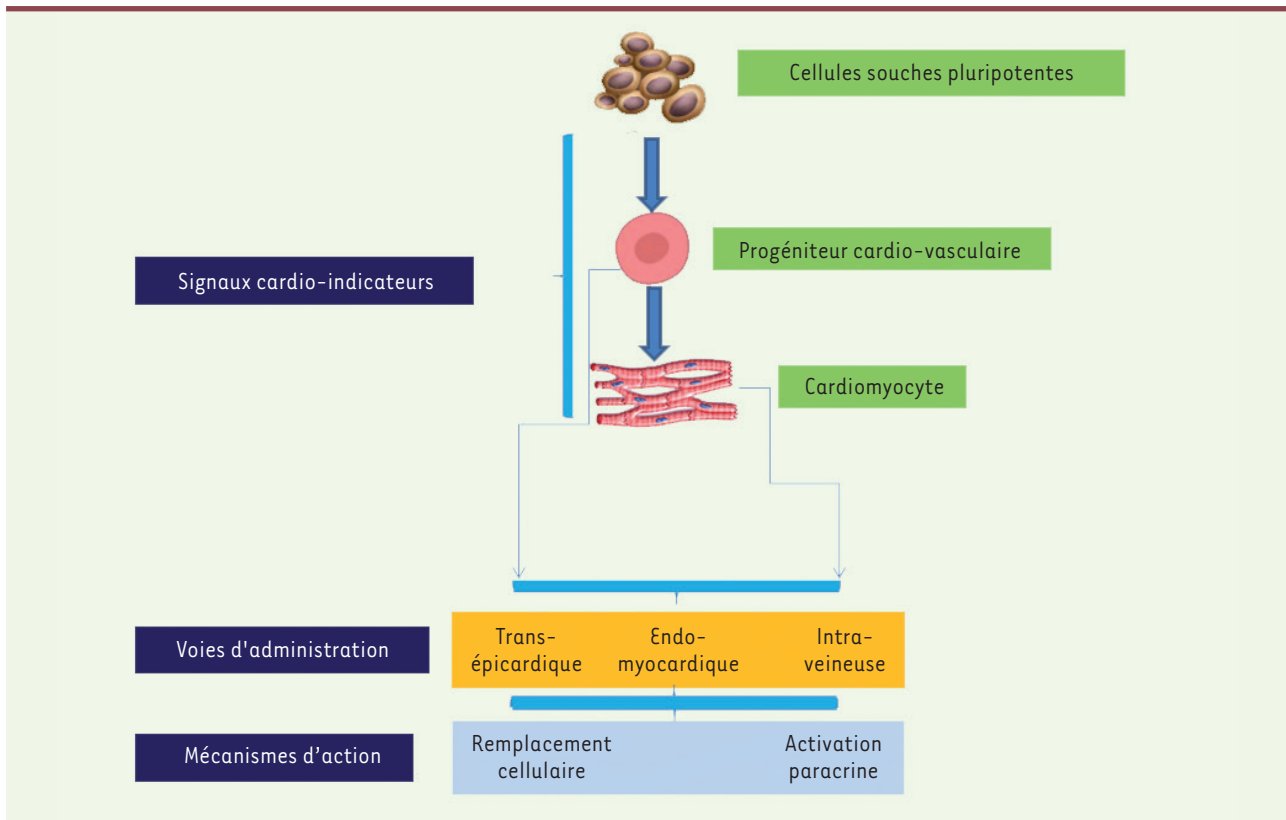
Cellules souches pluripotentes

Signaux cardio-indicateurs

Progéniteur cardio-vasculaire

Cardiomyocyte

Voies d'administration

Trans-épicardique

Endo-myocardique

Intra-veineuse

Mécanismes d’action

Remplacement cellulaire

Activation paracrine